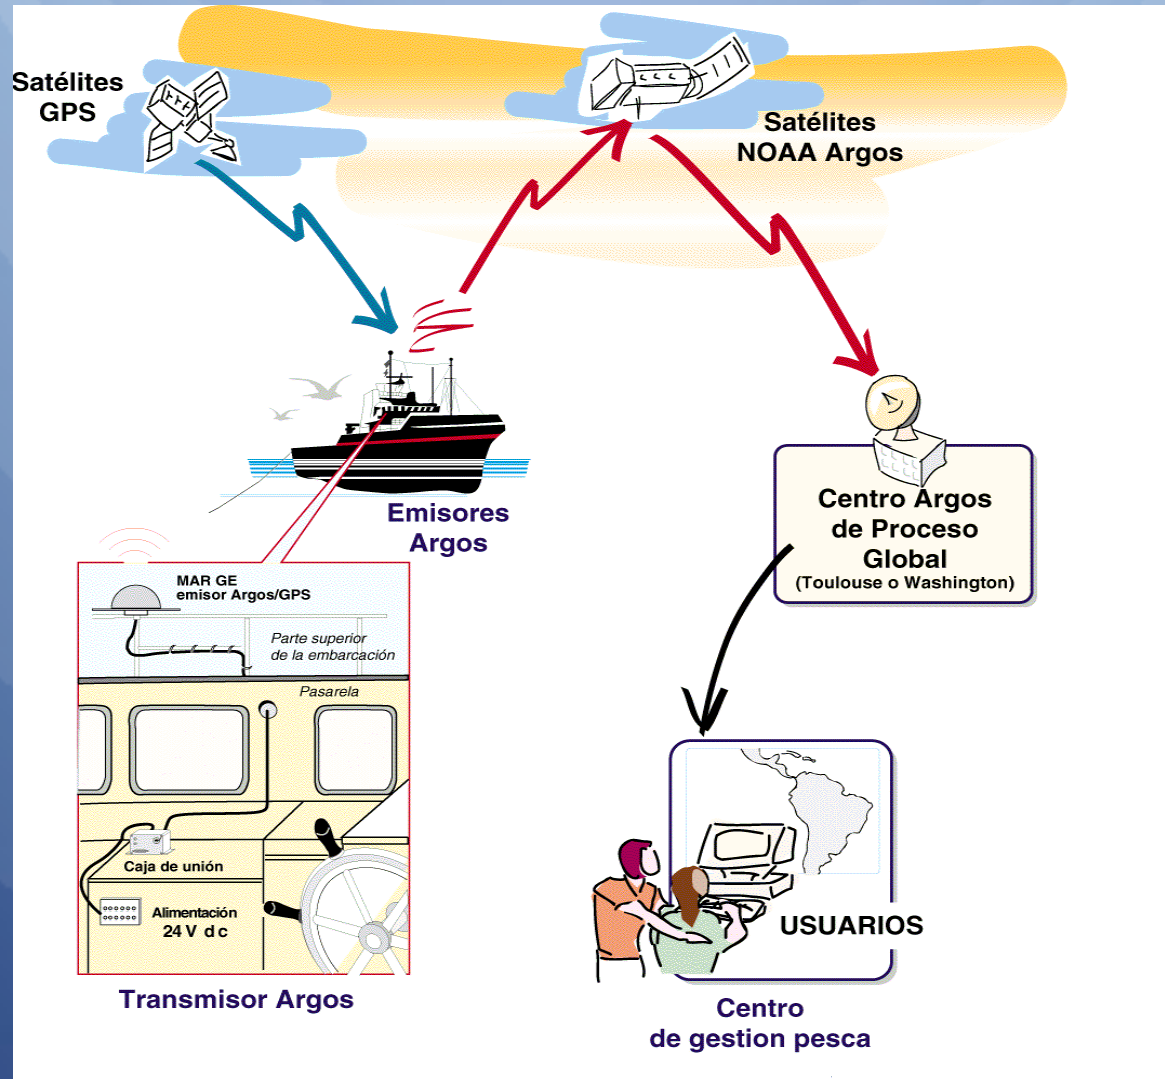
Satélites GPS

Satélites NOAA Argos

Emisores Argos

Centro Argos de Proceso Global (Toulouse o Washington)

MAR GE emisor Argos/GPS

Parte superior de la embarcación

Pasarela

Caja de unión

Alimentación 24 V d c

Transmisor Argos

USUARIOS

Centro de gestion pesca